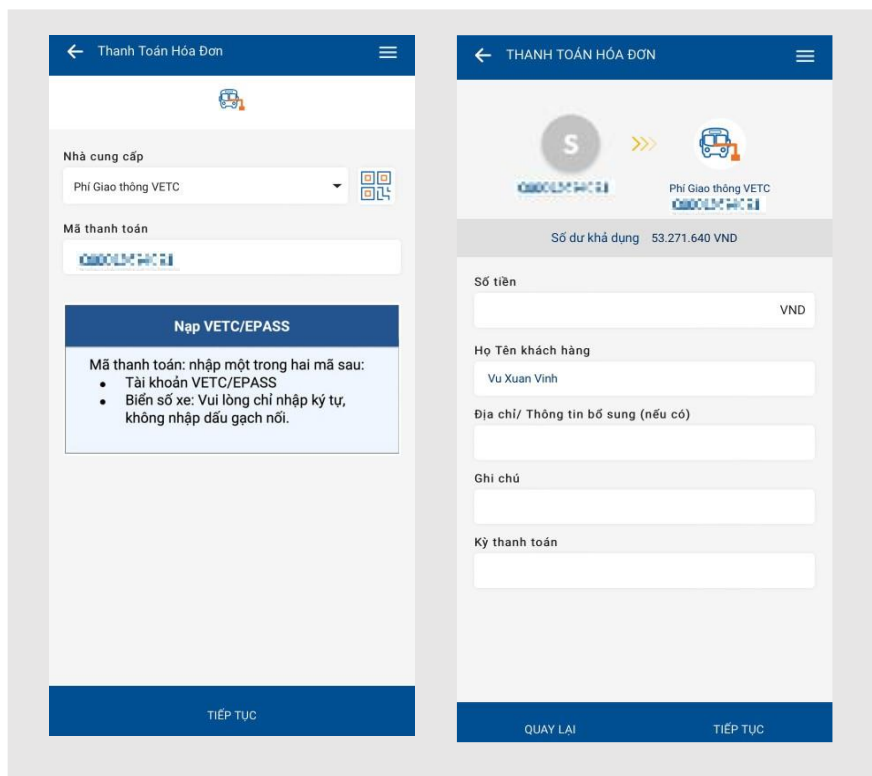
Thanh Toán Hóa Đơn

Nhà cung cấp

Phí Giao thông VETC

Mã thanh toán

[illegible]

Nạp VETC/EPASS

Mã thanh toán: nhập một trong hai mã sau:
- Tài khoản VETC/EPASS
- Biển số xe: Vui lòng chỉ nhập ký tự, không nhập dấu gạch nối.

TIẾP TỤC

THANH TOÁN HÓA ĐƠN

S

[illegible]

Phí Giao thông VETC

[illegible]

Số dư khả dụng 53.271.640 VND

Số tiền

VND

Họ Tên khách hàng

Vu Xuan Vinh

Địa chỉ/ Thông tin bổ sung (nếu có)

Ghi chú

Kỳ thanh toán

QUAY LẠI

TIẾP TỤC